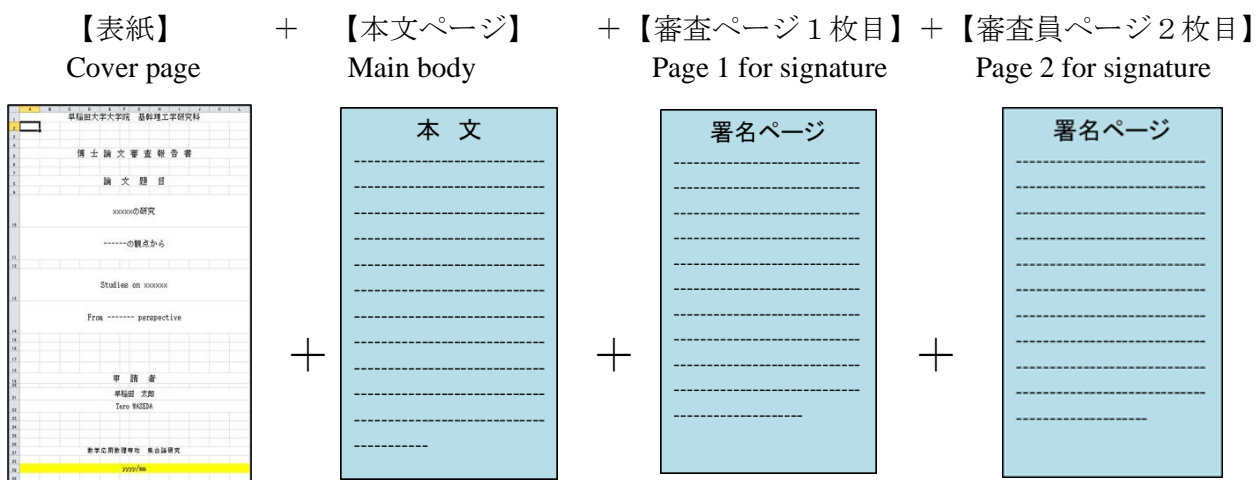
【表紙】 ＋ 【本文ページ】 ＋【審査ページ１枚目】＋【審査員ページ２枚目】

Cover page

Main body

Page 1 for signature

Page 2 for signature

早稲田大学大学院 基幹理工学研究科

博士論文審査報告書

論文題目

xxxxxの研究

------の観点から

Studies on xxxxxx

From ------- perspective

申請者

早稲田 太郎

Taro WASEDA

数学応用数理専攻 集合論研究

yyyy/mm

＋

本 文

＋

署名ページ

＋

署名ページ